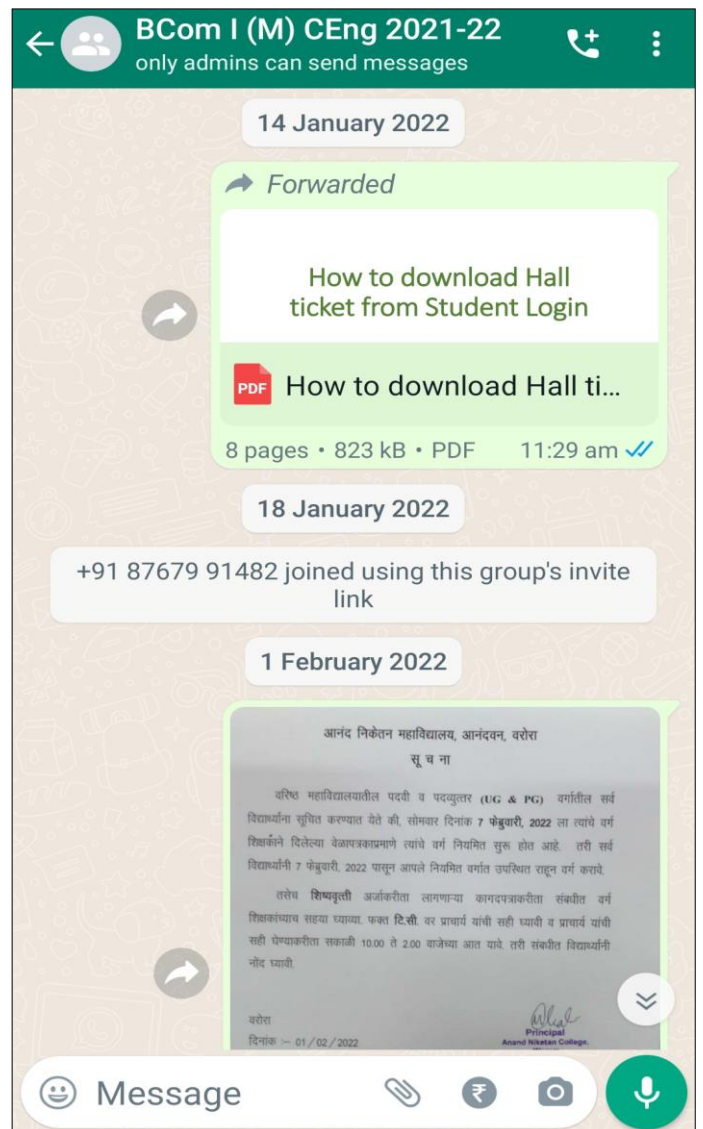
BCom I (M) CEng 2021-22
only admins can send messages

14 January 2022

Forwarded

How to download Hall ticket from Student Login

PDF How to download Hall ti...

8 pages • 823 kB • PDF 11:29 am

18 January 2022

+91 87679 91482 joined using this group's invite link

1 February 2022

आनंद निकेतन महाविद्यालय, आनंदवन, वरोरा
सू च ना

वरिष्ठ महाविद्यालयातील पदवी व पदव्युत्तर (UG & PG) वर्गातील सर्व विद्यार्थ्यांना सूचित करण्यात येते की, सोमवार दिनांक 7 फेब्रुवारी, 2022 ला त्यांचे वर्ग शिक्षकांने दिलेल्या वेळापत्रकाप्रमाणे त्यांचे वर्ग नियमित सुरू होत आहे. तरी सर्व विद्यार्थ्यांनी 7 फेब्रुवारी, 2022 पासून आपले नियमित वर्गात उपस्थित राहून वर्ग करावे.

तसेच शिष्यवृत्ती अर्जाकरीता लागणाऱ्या कागदपत्राकरीता संबंधीत वर्ग शिक्षकांच्याच सहया घ्याव्या. फक्त टि.सी. वर प्राचार्य यांची सही घ्यावी व प्राचार्य यांची सही घेण्याकरीता सकाळी 10.00 ते 2.00 वाजेच्या आत यावे. तरी संबंधीत विद्यार्थ्यांनी नोंद घ्यावी.

वरोरा
दिनांक :- 01/02/2022

Principal
Anand Niketan College,

Message